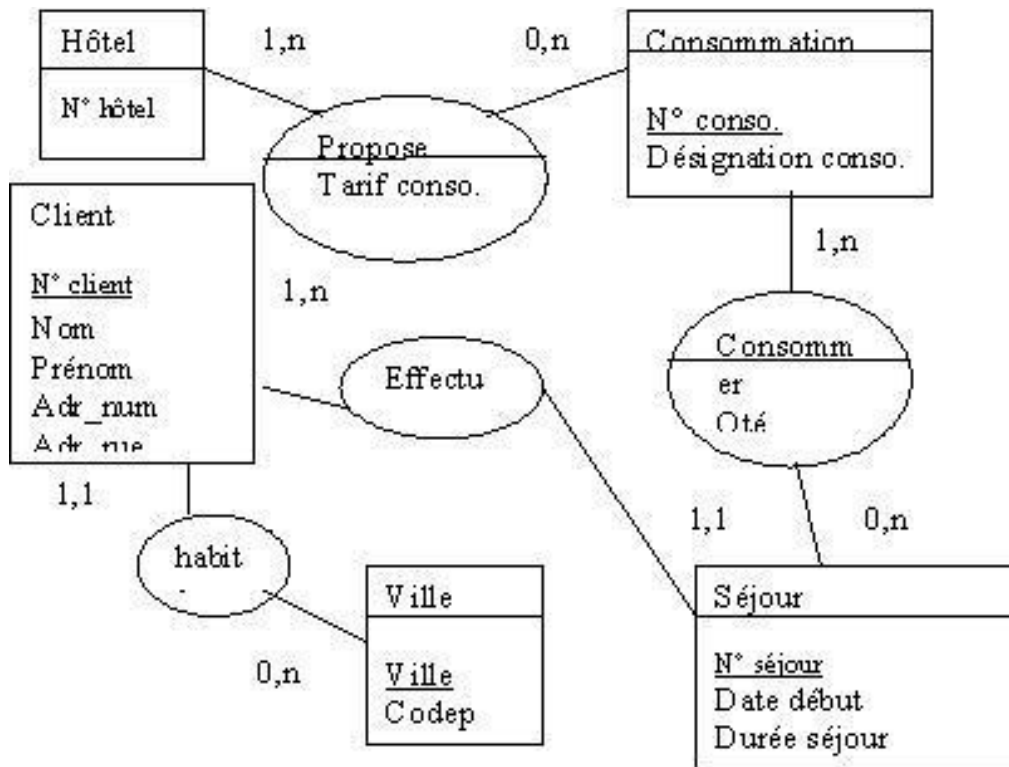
Hôtel

N° hôtel

1,n

0,n

Consommation

N° conso.
Désignation conso.

Propose
Tarif conso.

Client

N° client
Nom
Prénom
Adr_num
Adr_rue

1,n

1,n

Effectu

Consomm
er
Qté

1,1

1,1

0,n

habit
-

Ville

Ville
Codep

0,n

Séjour

N° séjour
Date début
Durée séjour